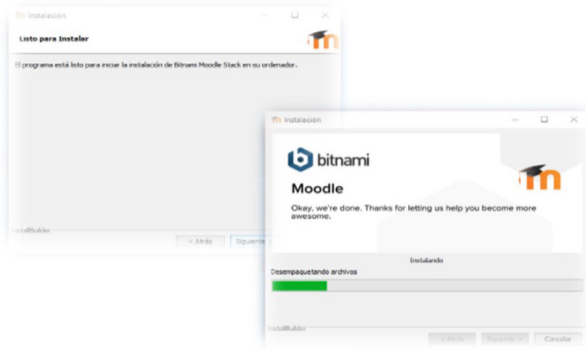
Instalación

Listo para Instalar

El programa está listo para iniciar la instalación de Bitnami Moodle Stack en su ordenador.

InstallBuilder

< Atrás Siguiente >

Instalación

bitnami

Moodle

Okay, we're done. Thanks for letting us help you become more awesome.

Instalando

Desempaquetando archivos

InstallBuilder

< Atrás Siguiente > Cancelar